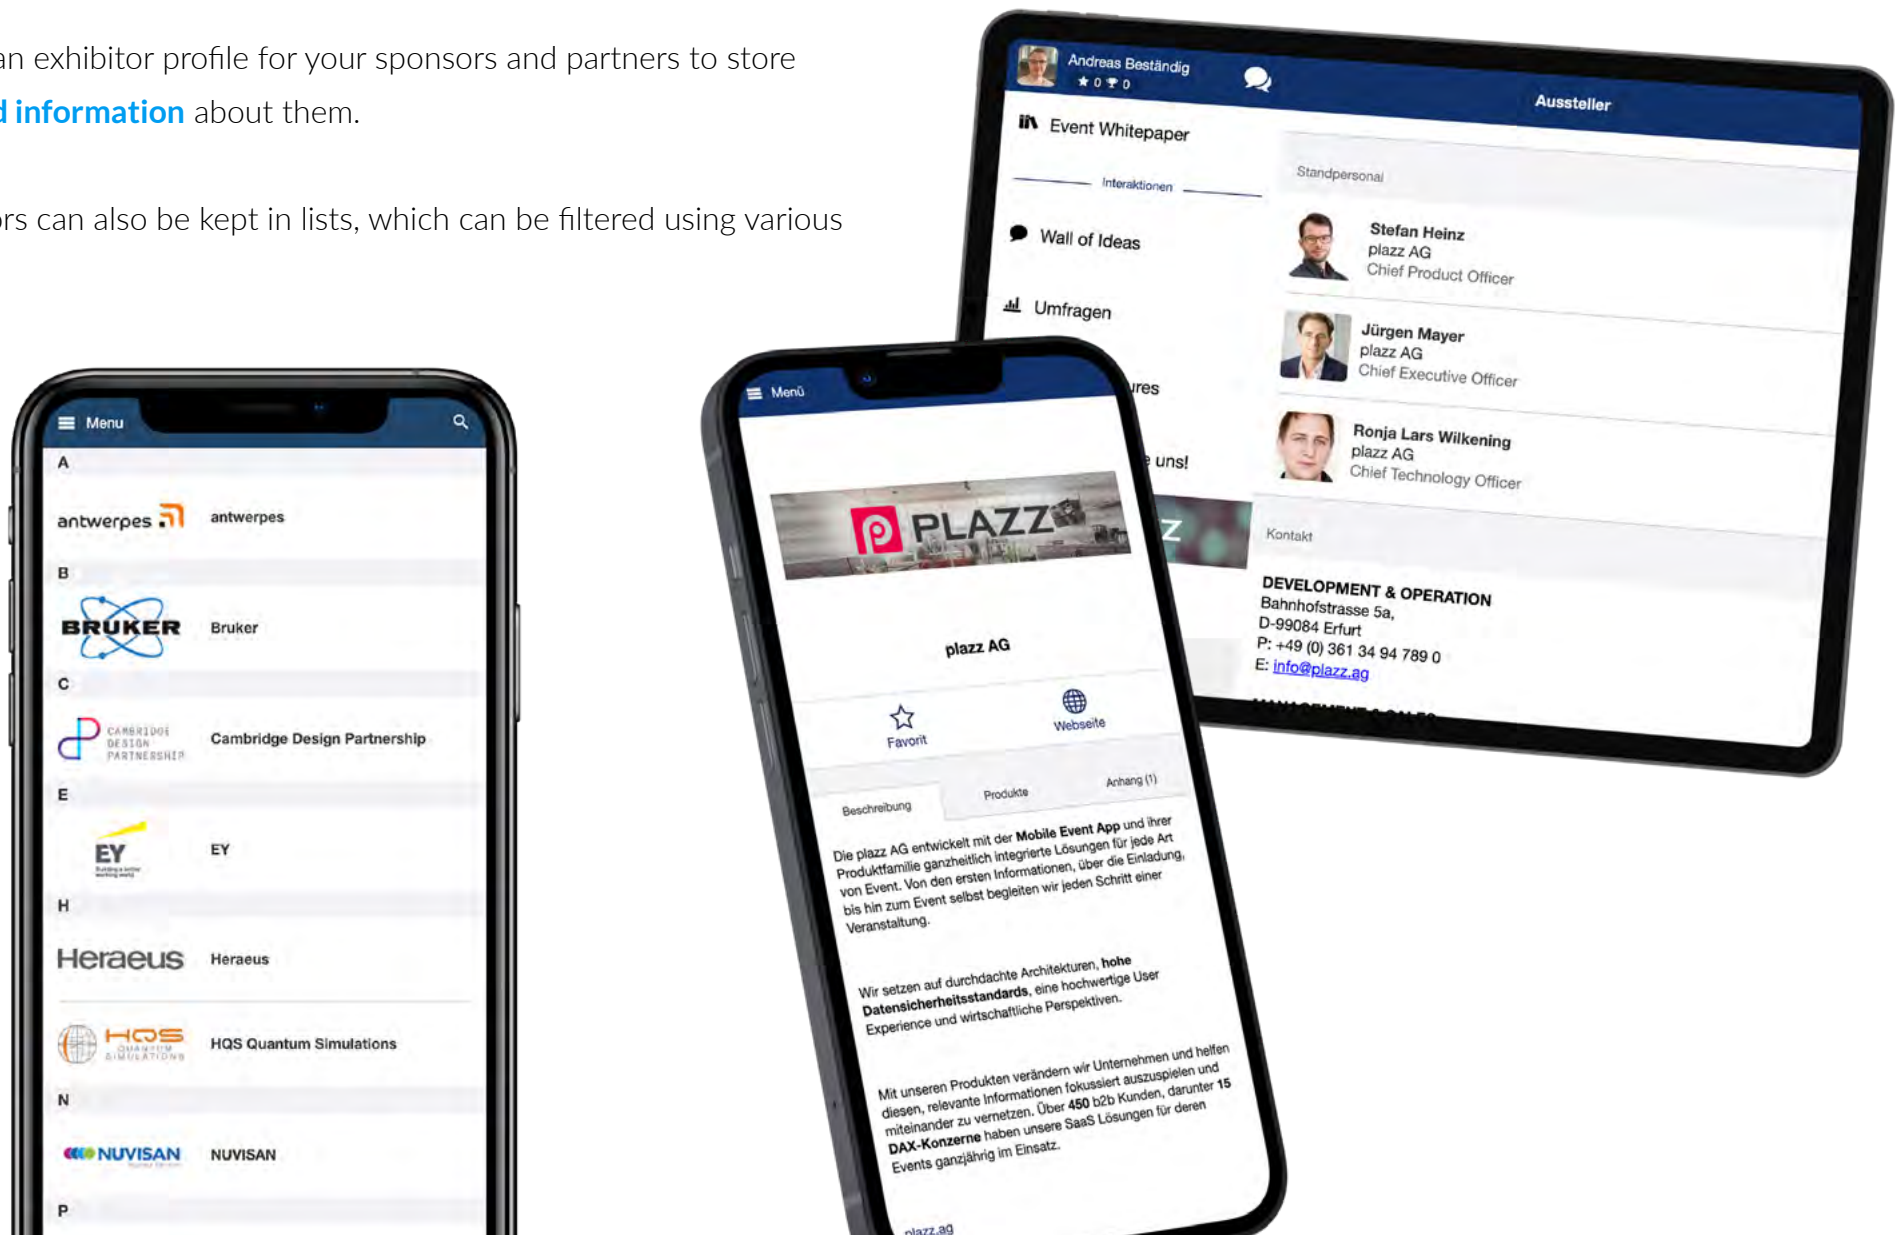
an exhibitor profile for your sponsors and partners to store
d information about them.

rs can also be kept in lists, which can be filtered using various

Menu
A
antwerpes
antwerpes
B
BRUKER
Bruker
C
CAMBRIDGE DESIGN PARTNERSHIP
Cambridge Design Partnership
E
EY
EY
H
Heraeus
Heraeus
HQS QUANTUM SIMULATIONS
HQS Quantum Simulations
N
NUVISAN
NUVISAN
P

Andreas Beständig
★ 0 🏆 0
Aussteller
Event Whitepaper
Interaktionen
Wall of Ideas
Umfragen
res
uns!
Standpersonal
Stefan Heinz
plazz AG
Chief Product Officer
Jürgen Mayer
plazz AG
Chief Executive Officer
Ronja Lars Wilkening
plazz AG
Chief Technology Officer
Kontakt
DEVELOPMENT & OPERATION
Bahnhofstrasse 5a,
D-99084 Erfurt
P: +49 (0) 361 34 94 789 0
E: info@plazz.ag

Menü
PLAZZ
plazz AG
Favorit
Webseite
Beschreibung
Produkte
Anhang (1)
Die plazz AG entwickelt mit der Mobile Event App und ihrer Produktfamilie ganzheitlich integrierte Lösungen für jede Art von Event. Von den ersten Informationen, über die Einladung, bis hin zum Event selbst begleiten wir jeden Schritt einer Veranstaltung.

Wir setzen auf durchdachte Architekturen, hohe Datensicherheitsstandards, eine hochwertige User Experience und wirtschaftliche Perspektiven.

Mit unseren Produkten verändern wir Unternehmen und helfen diesen, relevante Informationen fokussiert auszuspielen und miteinander zu vernetzen. Über 450 b2b Kunden, darunter 15 DAX-Konzerne haben unsere SaaS Lösungen für deren Events ganzjährig im Einsatz.
plazz.ag